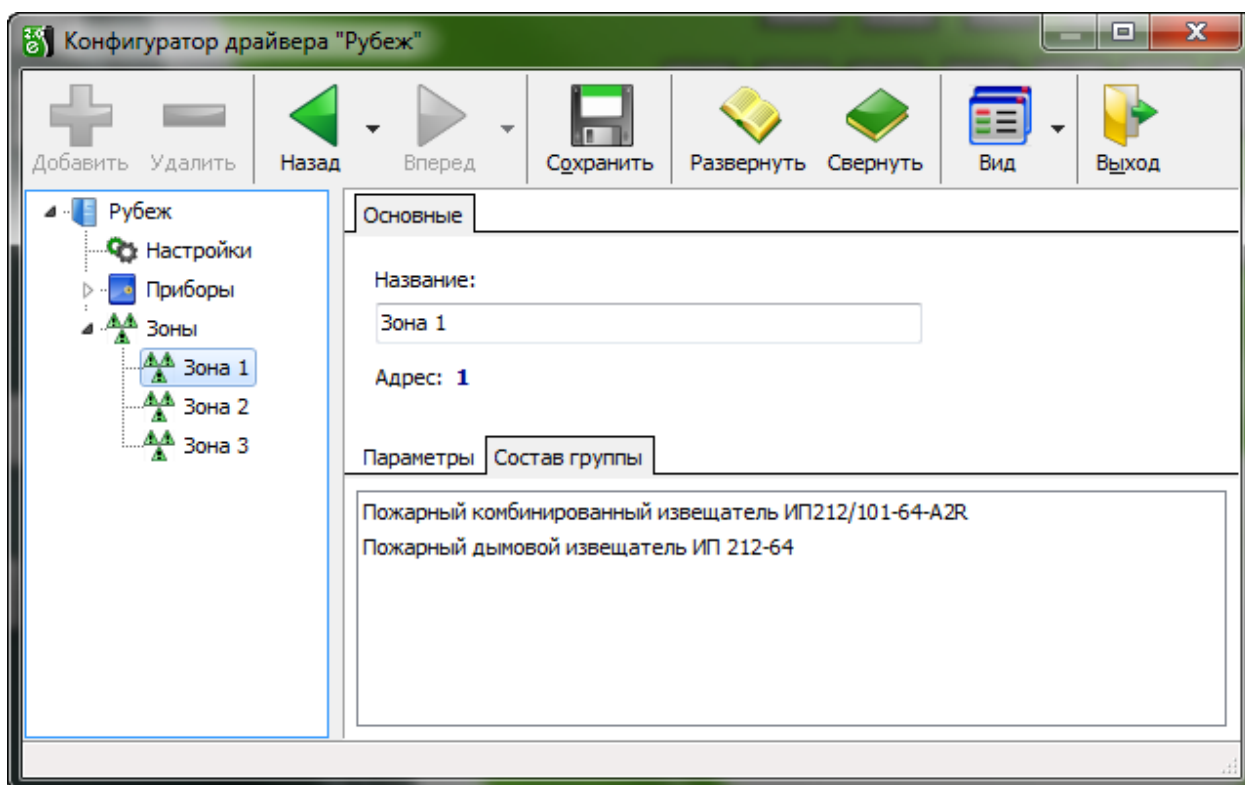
Конфигуратор драйвера "Рубеж"

Добавить Удалить Назад Вперед Сохранить Развернуть Свернуть Вид Выход

Рубеж
Настройки
Приборы
Зоны
Зона 1
Зона 2
Зона 3

Основные

Название:
Зона 1
Адрес: 1

Параметры Состав группы

Пожарный комбинированный извещатель ИП212/101-64-A2R
Пожарный дымовой извещатель ИП 212-64